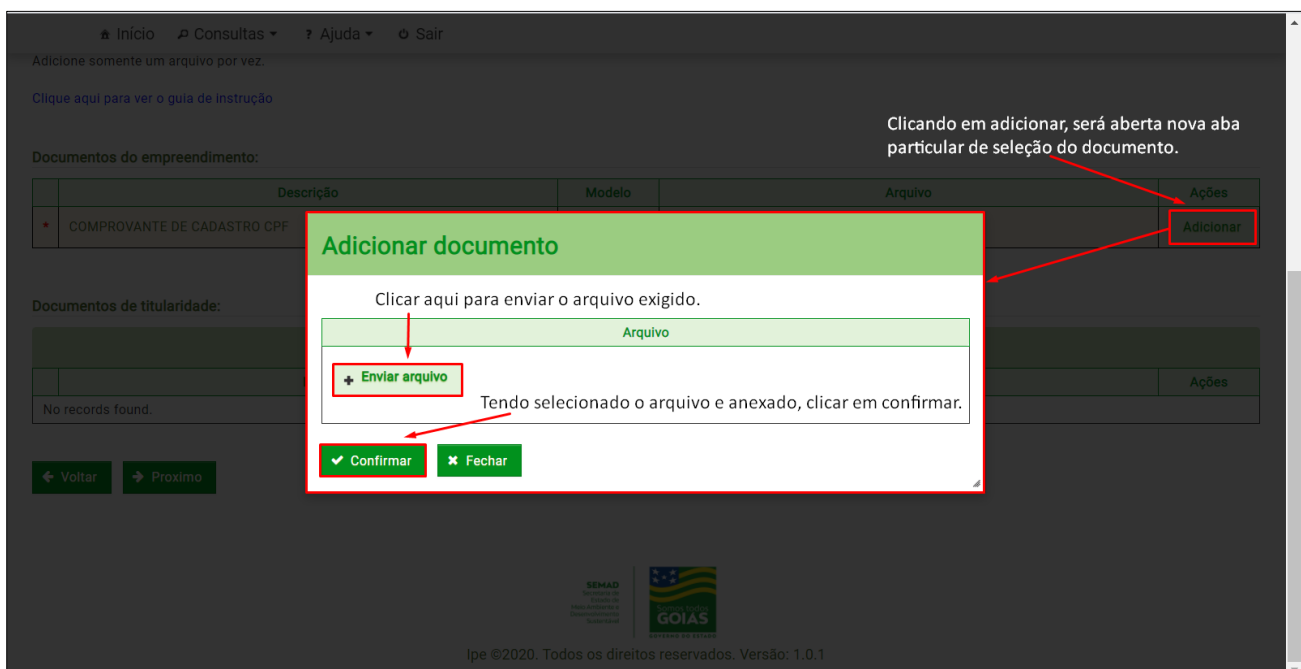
Início Consultas Ajuda Sair

Adicione somente um arquivo por vez.

Clique aqui para ver o guia de instrução

Clicando em adicionar, será aberta nova aba particular de seleção do documento.

Documentos do empreendimento:

| | Descrição | Modelo | Arquivo | Ações |
|---|---|---|---|---|
| * | COMPROVANTE DE CADASTRO CPF | | | Adicionar |

Documentos de titularidade:

| | | Ações |
|---|---|---|
| No records found. | | |

Voltar Proximo

Adicionar documento

Clicar aqui para enviar o arquivo exigido.

| Arquivo |
|---|
| Enviar arquivo |

Tendo selecionado o arquivo e anexado, clicar em confirmar.

Confirmar Fechar

SEMAD Secretaria de Estado de Meio Ambiente e Desenvolvimento Sustentável

Somos todos GOIÁS GOVERNO DE GOIÁS

Ipe ©2020. Todos os direitos reservados. Versão: 1.0.1